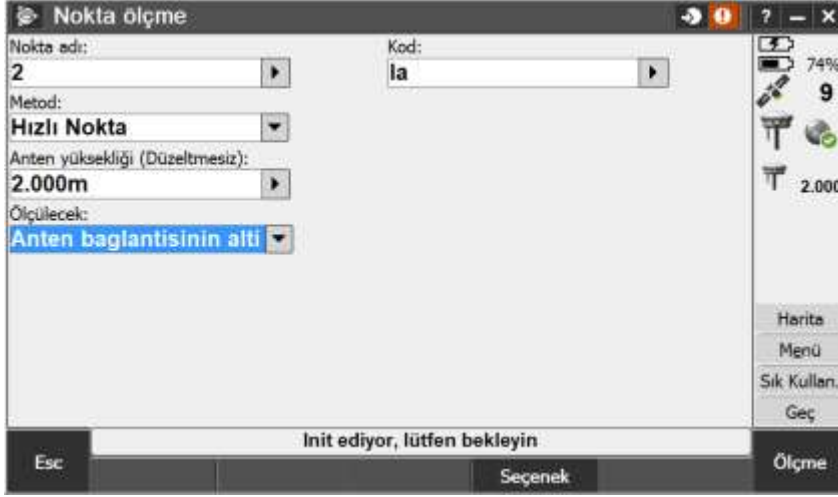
Nokta ölçme

? — X

Nokta adı:
2

Kod:
la

Metod:
Hızlı Nokta

Anten yüksekliği (Düzeltmesiz):
2.000m

Ölçülecek:
Anten baglantisinin alti

74%
9
2.000

Harita
Menü
Sık Kullan.
Geç

Esc

Init ediyor, lütfen bekleyin

Seçenek

Ölçme